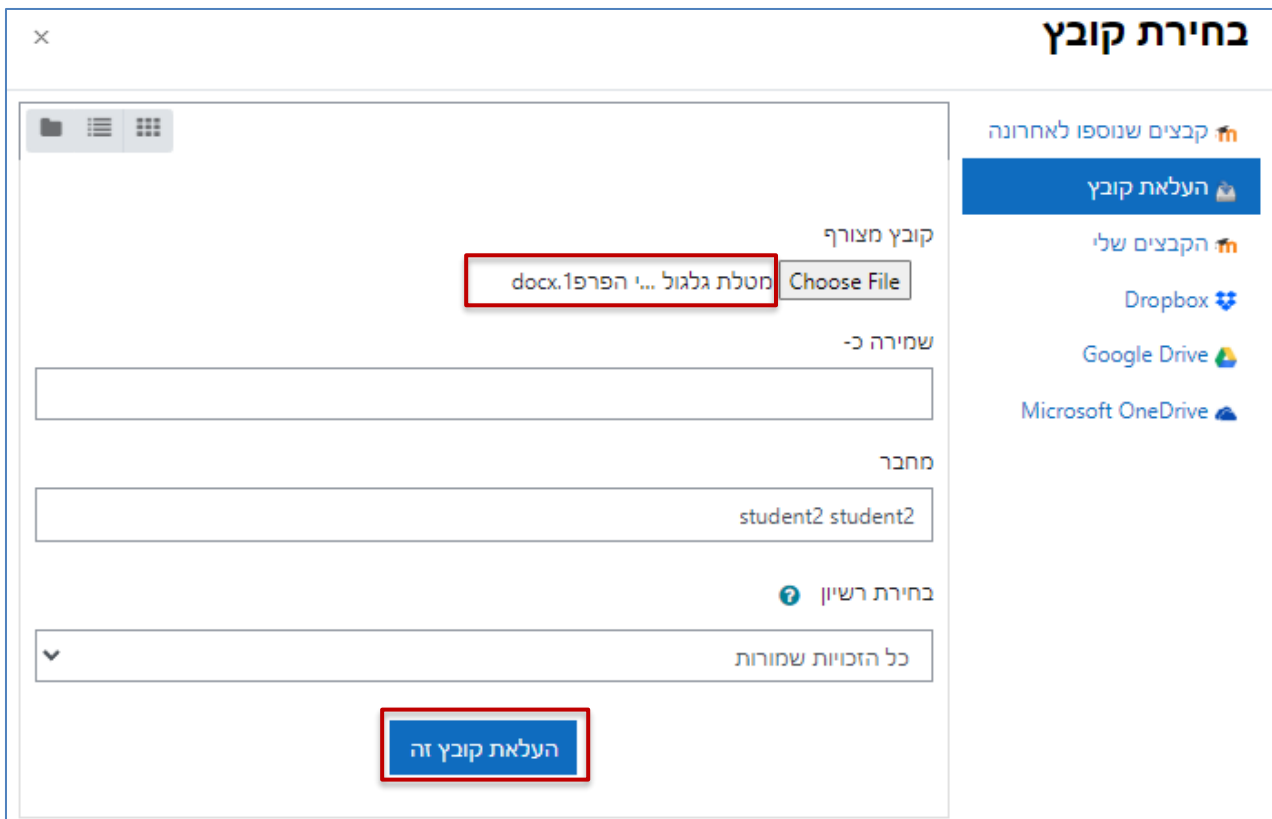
בחירת קובץ
×

קבצים שנוספו לאחרונה
העלאת קובץ
הקבצים שלי
Dropbox
Google Drive
Microsoft OneDrive

קובץ מצורף
Choose File מטלת גלגול ...י הפרפ1.docx

שמירה כ-

מחבר
student2 student2

בחירת רשיון
כל הזכויות שמורות

העלאת קובץ זה